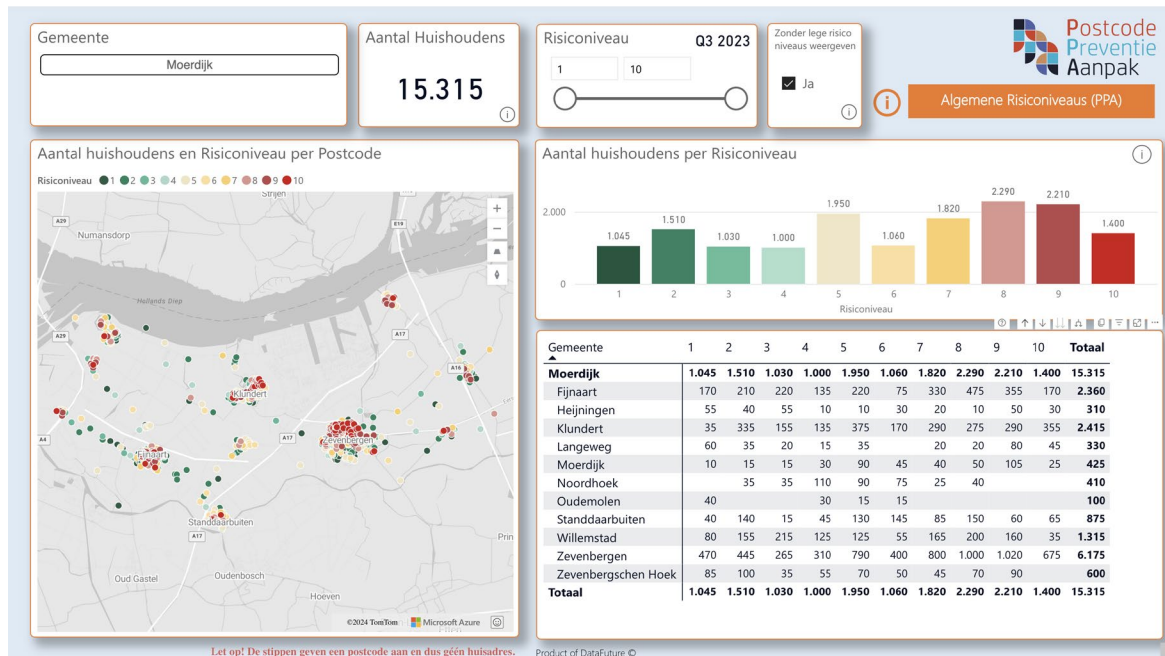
Gemeente
Moerdijk

Aantal Huishoudens
15.315

Risiconiveau Q3 2023
1 10

Zonder lege risico niveaus weergeven
Ja

Postcode Preventie Aanpak

Algemene Risiconiveaus (PPA)

Aantal huishoudens en Risiconiveau per Postcode
Risiconiveau 1 2 3 4 5 6 7 8 9 10

Strijen
A29
E19
Numansdorp
Hollands Diep
A29
A17
A16
Klundert
A4
A17
Zevenbergen
Fijnaart
Standdaarbuiten
A17
Prin
Oud Gastel
Oudenbosch
Hoeven
©2024 TomTom Microsoft Azure

Aantal huishoudens per Risiconiveau
2.000
0
1.045 1.510 1.030 1.000 1.950 1.060 1.820 2.290 2.210 1.400
1 2 3 4 5 6 7 8 9 10
Risiconiveau

| Gemeente | 1 | 2 | 3 | 4 | 5 | 6 | 7 | 8 | 9 | 10 | Totaal |
|---|---|---|---|---|---|---|---|---|---|---|---|
| Moerdijk | 1.045 | 1.510 | 1.030 | 1.000 | 1.950 | 1.060 | 1.820 | 2.290 | 2.210 | 1.400 | 15.315 |
| Fijnaart | 170 | 210 | 220 | 135 | 220 | 75 | 330 | 475 | 355 | 170 | 2.360 |
| Heijningen | 55 | 40 | 55 | 10 | 10 | 30 | 20 | 10 | 50 | 30 | 310 |
| Klundert | 35 | 335 | 155 | 135 | 375 | 170 | 290 | 275 | 290 | 355 | 2.415 |
| Langeweg | 60 | 35 | 20 | 15 | 35 | | 20 | 20 | 80 | 45 | 330 |
| Moerdijk | 10 | 15 | 15 | 30 | 90 | 45 | 40 | 50 | 105 | 25 | 425 |
| Noordhoek | | 35 | 35 | 110 | 90 | 75 | 25 | 40 | | | 410 |
| Oudemolen | 40 | | | 30 | 15 | 15 | | | | | 100 |
| Standdaarbuiten | 40 | 140 | 15 | 45 | 130 | 145 | 85 | 150 | 60 | 65 | 875 |
| Willemstad | 80 | 155 | 215 | 125 | 125 | 55 | 165 | 200 | 160 | 35 | 1.315 |
| Zevenbergen | 470 | 445 | 265 | 310 | 790 | 400 | 800 | 1.000 | 1.020 | 675 | 6.175 |
| Zevenbergschen Hoek | 85 | 100 | 35 | 55 | 70 | 50 | 45 | 70 | 90 | | 600 |
| Totaal | 1.045 | 1.510 | 1.030 | 1.000 | 1.950 | 1.060 | 1.820 | 2.290 | 2.210 | 1.400 | 15.315 |

Let op! De stippen geven een postcode aan en dus géén huisadres.
Product of DataFuture ©